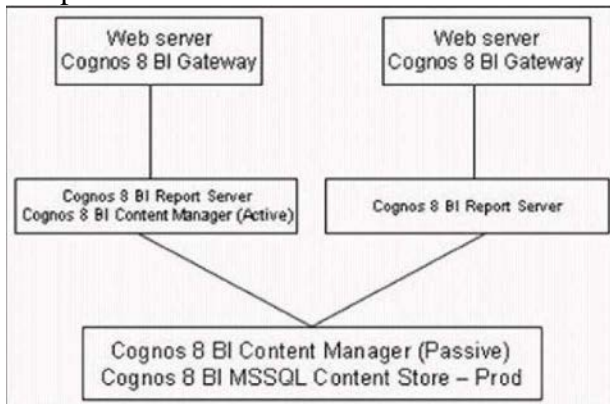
Web server
Cognos 8 BI Gateway

Web server
Cognos 8 BI Gateway

Cognos 8 BI Report Server
Cognos 8 BI Content Manager (Active)

Cognos 8 BI Report Server

Cognos 8 BI Content Manager (Passive)
Cognos 8 BI MSSQL Content Store – Prod